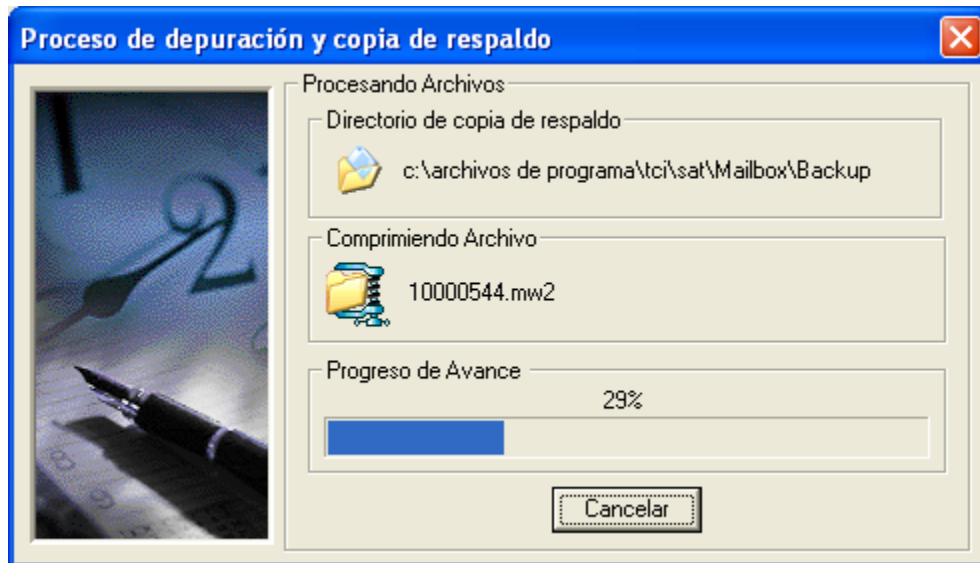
Proceso de depuración y copia de respaldo

Procesando Archivos

Directorio de copia de respaldo

c:\archivos de programa\tci\sat\Mailbox\Backup

Comprimiendo Archivo

10000544.mw2

Progreso de Avance

29%

Cancelar